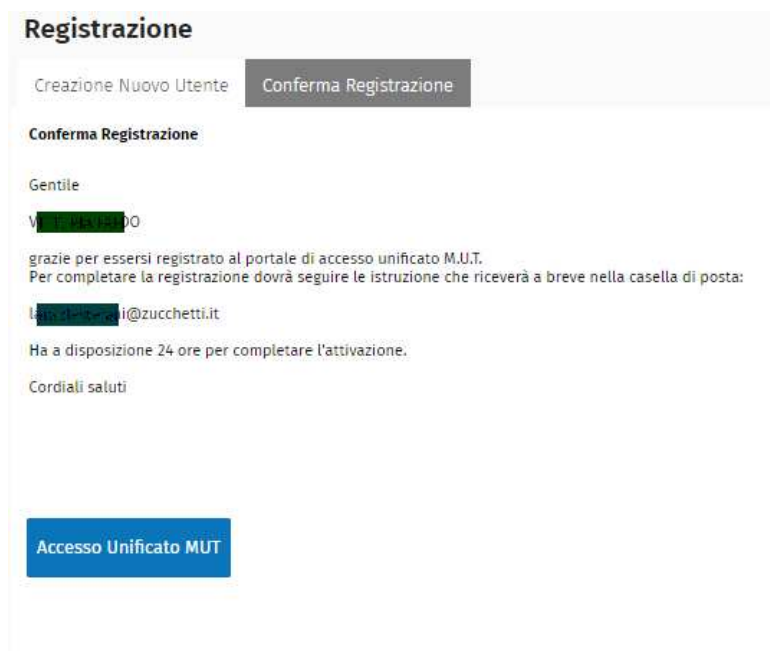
Registrazione

Creazione Nuovo Utente

Conferma Registrazione

Conferma Registrazione

Gentile

V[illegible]DO

grazie per essersi registrato al portale di accesso unificato M.U.T.
Per completare la registrazione dovrà seguire le istruzione che riceverà a breve nella casella di posta:

la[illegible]i@zucchetti.it

Ha a disposizione 24 ore per completare l'attivazione.

Cordiali saluti

Accesso Unificato MUT